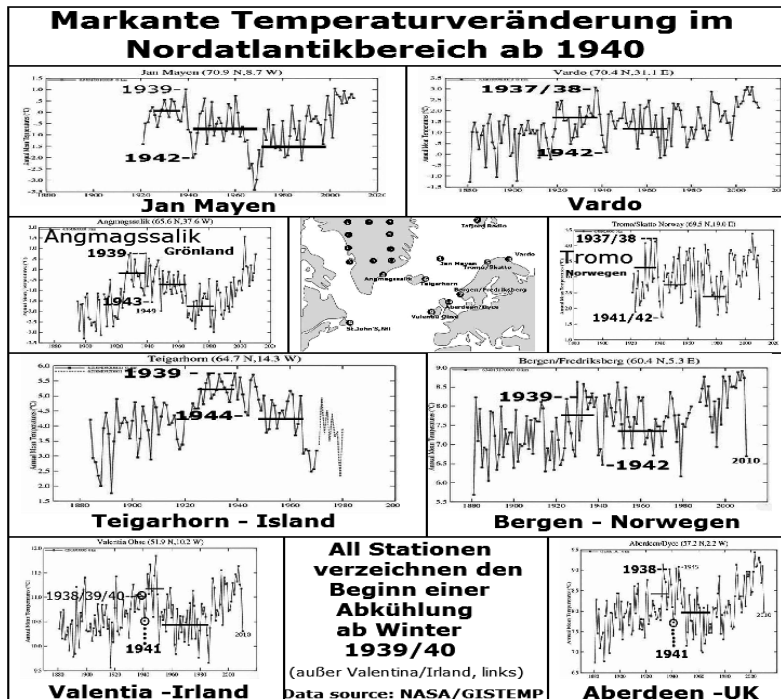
Markante Temperaturveränderung im Nordatlantikbereich ab 1940

Jan Mayen (70.9 N,8.7 W)
1939
1942
Jan Mayen

Vardo (70.4 N,31.1 E)
1937/38
1942
Vardo

Angmagssalik (65.6 N,37.6 W)
Angmagssalik
Grönland
1939
1943
1949

Tafjord Radio
Jan Mayen
Vardo
Tromo/Skatto
Angmagssalik
Teigarhorn
Bergen/Fredriksberg
Valentia Obs
Aberdeen/Dyce
St.John's,Nfl

Tromo/Skatto Norway (69.5 N,19.0 E)
1937/38
Tromo
Norwegen
1941/42

Teigarhorn (64.7 N,14.3 W)
1939
1944
Teigarhorn - Island

Bergen/Fredriksberg (60.4 N,5.3 E)
1939
1942
2010
Bergen - Norwegen

Valentia Obs (51.9 N,10.2 W)
1938/39/40
1941
2010
Valentia -Irland

All Stationen verzeichnen den Beginn einer Abkühlung ab Winter 1939/40
(außer Valentina/Irland, links)
Data source: NASA/GISTEMP

Aberdeen/Dyce (57.2 N,2.2 W)
1938
1941
Aberdeen -UK